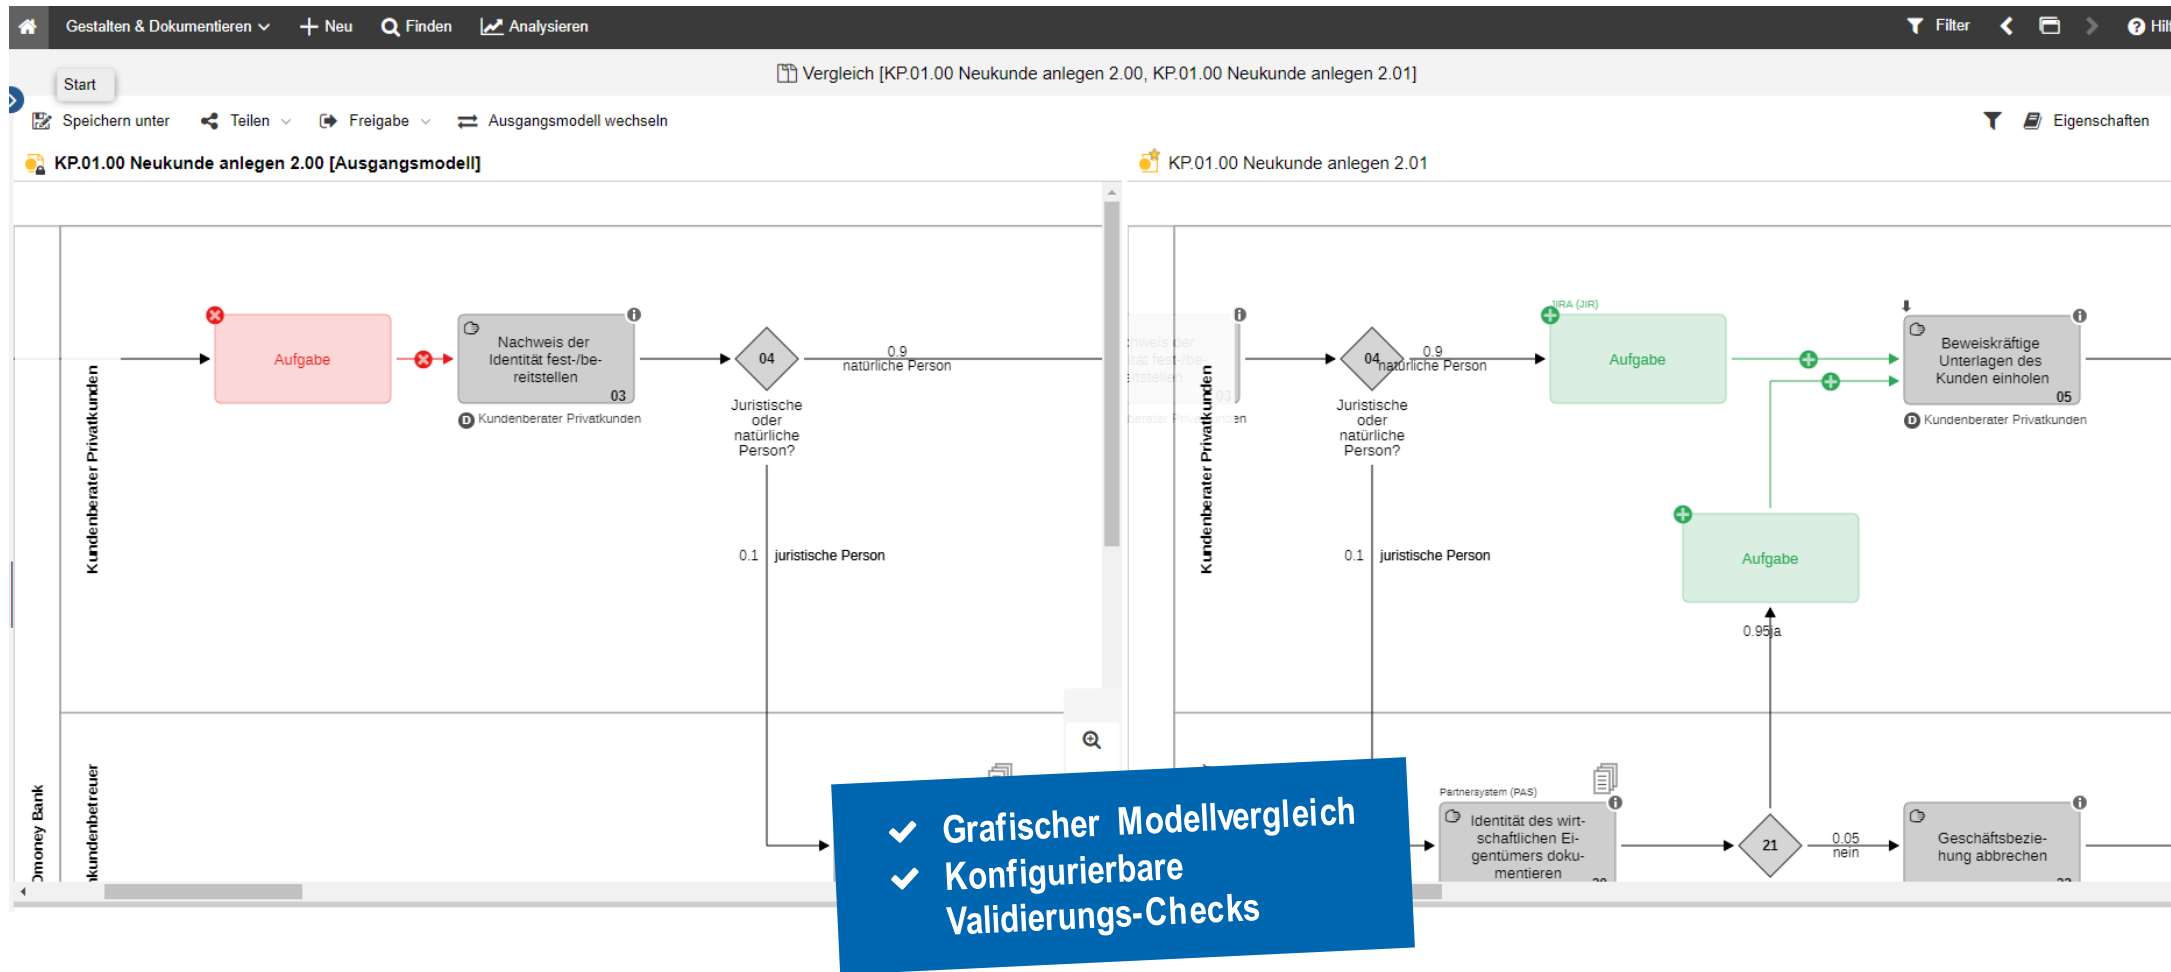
Gestalten & Dokumentieren Neu Finden Analysieren Filter Hilf

Start

Vergleich [KP.01.00 Neukunde anlegen 2.00, KP.01.00 Neukunde anlegen 2.01]

Speichern unter Teilen Freigabe Ausgangsmodell wechseln Eigenschaften

KP.01.00 Neukunde anlegen 2.00 [Ausgangsmodell]

KP.01.00 Neukunde anlegen 2.01

Kundenberater Privatkunden

Aufgabe

Nachweis der Identität fest-/be-reitstellen 03

Kundenberater Privatkunden

04

Juristische oder natürliche Person?

0.9 natürliche Person

0.1 juristische Person

money Bank

kundenbetreuer

Kundenberater Privatkunden

04

0.9 natürliche Person

Juristische oder natürliche Person?

0.1 juristische Person

IRA (JIR)

Aufgabe

Beweiskräftige Unterlagen des Kunden einholen 05

Kundenberater Privatkunden

Aufgabe

0.95 ja

Partnersystem (PAS)

Identität des wirtschaftlichen Eigentümers dokumentieren

21

0.05 nein

Geschäftsbeziehung abbrechen

Grafischer Modellvergleich
Konfigurierbare Validierungs-Checks